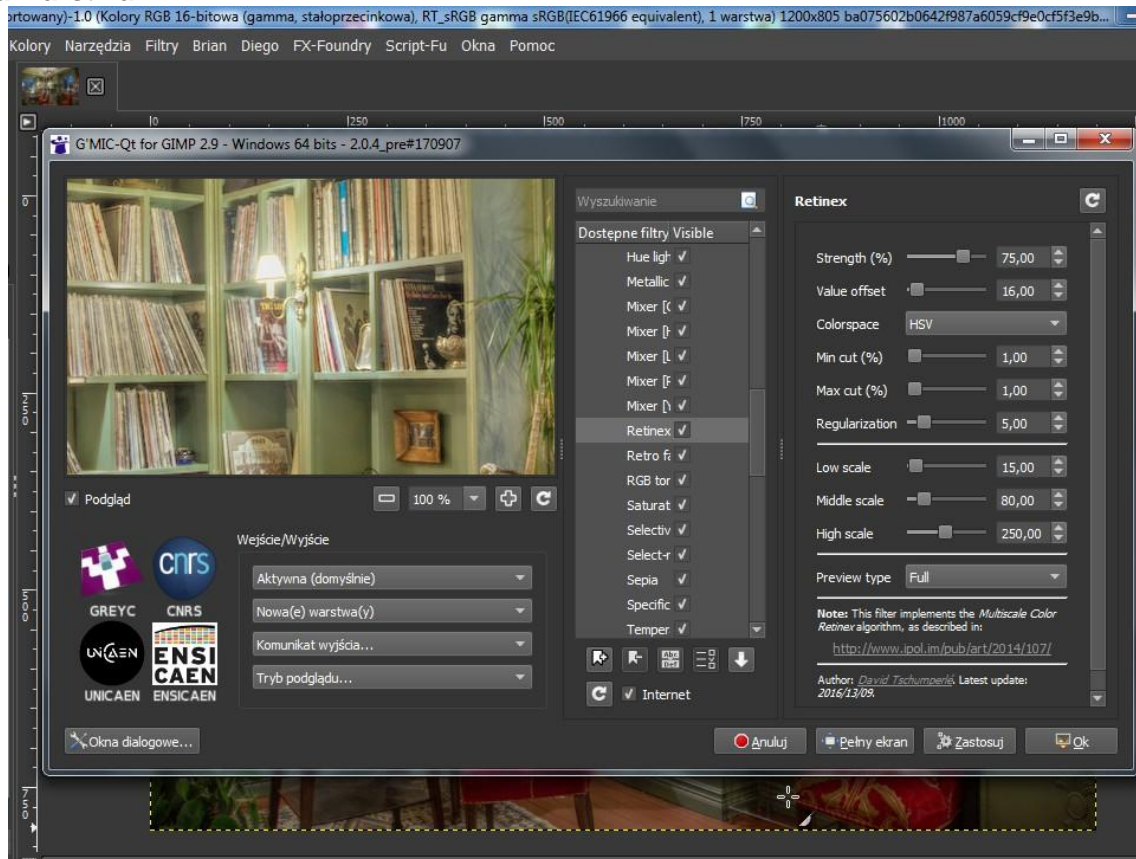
rtowany)-1.0 (Kolory RGB 16-bitowa (gamma, stałoprzecinkowa), RT_sRGB gamma sRGB(IEC61966 equivalent), 1 warstwa) 1200x805 ba075602b0642f987a6059cf9e0cf5f3e9b...

Kolory Narzędzia Filtry Brian Diego FX-Foundry Script-Fu Okna Pomoc

0 250 500 750 1000

G'MIC-Qt for GIMP 2.9 - Windows 64 bits - 2.0.4_pre#170907

✓ Podgląd

100 %

GREYC CNRS UNICAEN ENSICAEN

Wejście/Wyjście

Aktywna (domyślnie)
Nowa(e) warstwa(y)
Komunikat wyjścia...
Tryb podglądu...

Okna dialogowe...

Wyszukiwanie

Dostępne filtry Visible
Hue ligh ✓
Metallic ✓
Mixer [C ✓
Mixer [H ✓
Mixer [L ✓
Mixer [F ✓
Mixer [Y ✓
Retinex ✓
Retro fa ✓
RGB tor ✓
Saturat ✓
Selectiv ✓
Select-r ✓
Sepia ✓
Specific ✓
Temper ✓

✓ Internet

Retinex

Strength (%) 75,00
Value offset 16,00
Colorspace HSV
Min cut (%) 1,00
Max cut (%) 1,00
Regularization 5,00
Low scale 15,00
Middle scale 80,00
High scale 250,00
Preview type Full

Note: This filter implements the Multiscale Color Retinex algorithm, as described in:

http://www.ipol.im/pub/art/2014/107/

Author: David Tschumperlé. Latest update: 2016/13/09.

Anuluj Pełny ekran Zastosuj Ok